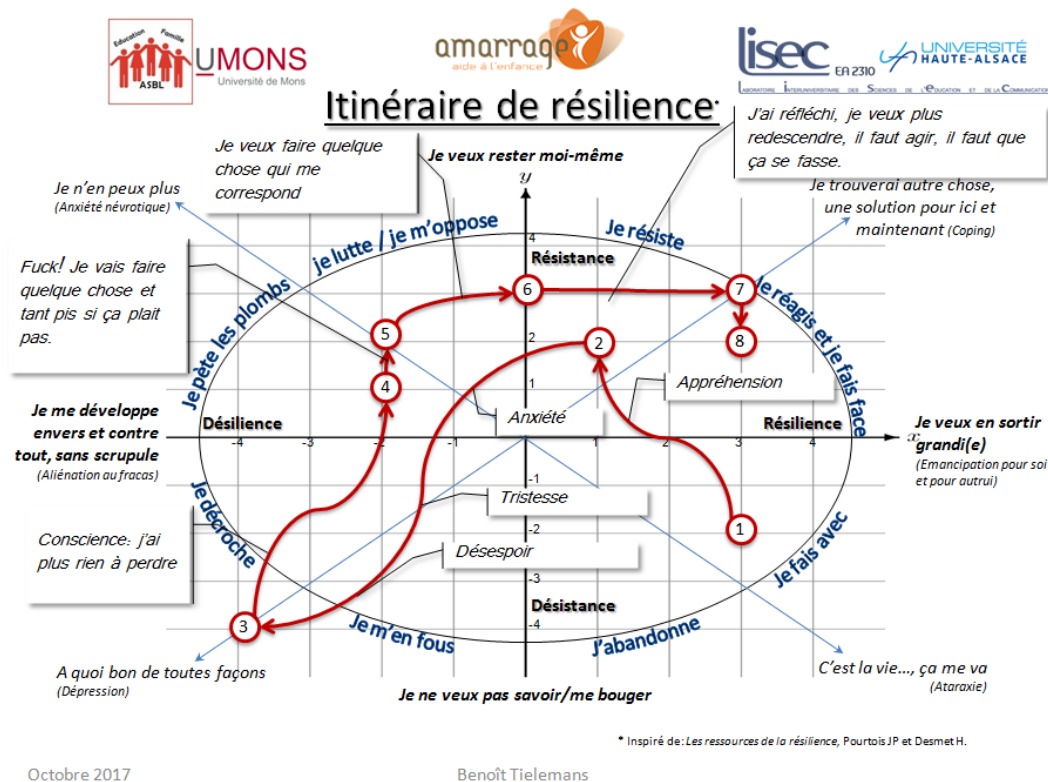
Éducation Famille ASBL UMONS Université de Mons

amarrage aide à l'enfance

lisec EA 2310 Laboratoire Interuniversitaire des Sciences de l'Education et de la Communication

UNIVERSITÉ HAUTE-ALSACE

Itinéraire de résilience*

J'ai réfléchi, je veux plus redescendre, il faut agir, il faut que ça se fasse.

Je veux faire quelque chose qui me correspond

Je veux rester moi-même

Je n'en peux plus
(Anxiété névrotique)

Je trouverai autre chose, une solution pour ici et maintenant (Coping)

je lutte / je m'oppose

Je résiste

Résistance

Fuck! Je vais faire quelque chose et tant pis si ça plait pas.

Je pète les plombs

Je réagis et je fais face

Appréhension

Anxiété

Je me développe envers et contre tout, sans scrupule
(Aliénation au fracas)

Désilience

Résilience

Je veux en sortir grandi(e)
(Emancipation pour soi et pour autrui)

Tristesse

Je décroche

Conscience: j'ai plus rien à perdre

Désespoir

Je fais avec

Désistance

Je m'en fous

J'abandonne

A quoi bon de toutes façons
(Dépression)

C'est la vie..., ça me va
(Ataraxie)

Je ne veux pas savoir/me bouger

$y$ $x$

4 3 2 1 -1 -2 -3 -4

-4 -3 -2 -1 1 2 3 4

1 2 3 4 5 6 7 8

* Inspiré de: Les ressources de la résilience, Pourtois JP et Desmet H.

Octobre 2017

Benoît Tielemans